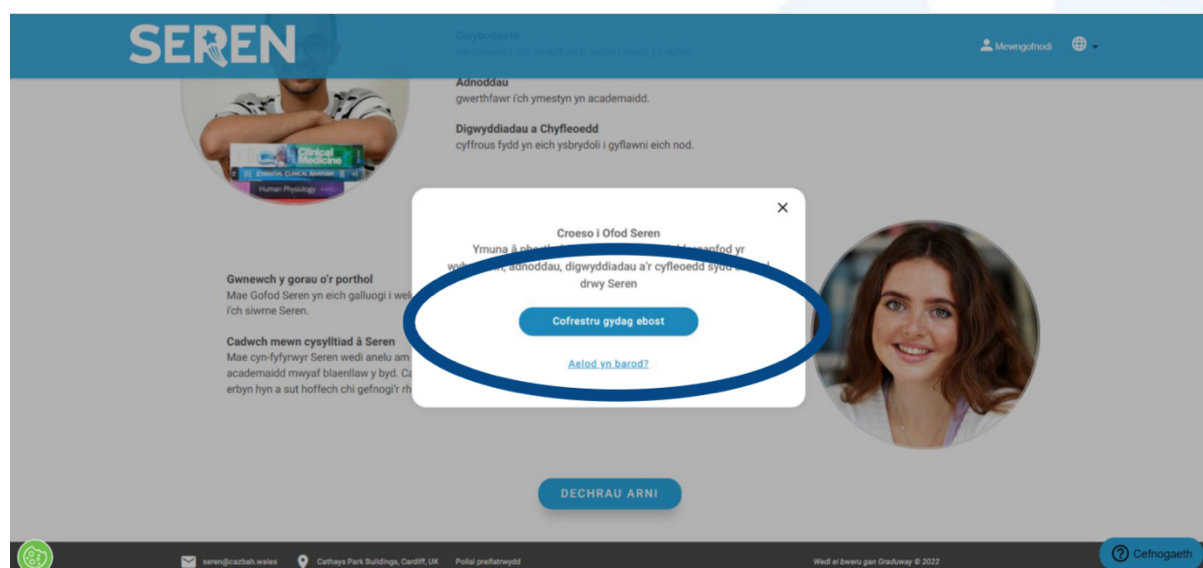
SEREN

Gwybodaeth
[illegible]

Mewngofnodi

Clinical Medicine
Essential Clinical Anatomy
Human Physiology

Adnoddau
gwerthfawr i'ch ymestyn yn academaidd.

Digwyddiadau a Chyfleoedd
cyffrous fydd yn eich ysbrydoli i gyflawni eich nod.

Gwnewch y gorau o'r porthol
Mae Gofod Seren yn eich galluogi i wel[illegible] i'ch siwrne Seren.

Cadwch mewn cysylltiad â Seren
Mae cyn-fyfyrwyr Seren wedi anelu am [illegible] academaidd mwyaf blaenllaw y byd. Ca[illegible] erbyn hyn a sut hoffech chi gefnogi'r rh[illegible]

×

Croeso i Ofod Seren
Ymuna â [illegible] yr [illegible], adnoddau, digwyddiadau a'r cyfleoedd sydd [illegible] drwy Seren

Cofrestru gydag ebost

Aelod yn barod?

DECHRAU ARNI

seren@cazbah.wales
Cathays Park Buildings, Cardiff, UK
Polisi preifatrwydd
Wedi ei bweru gan Graduway © 2022
Cefnogaeth